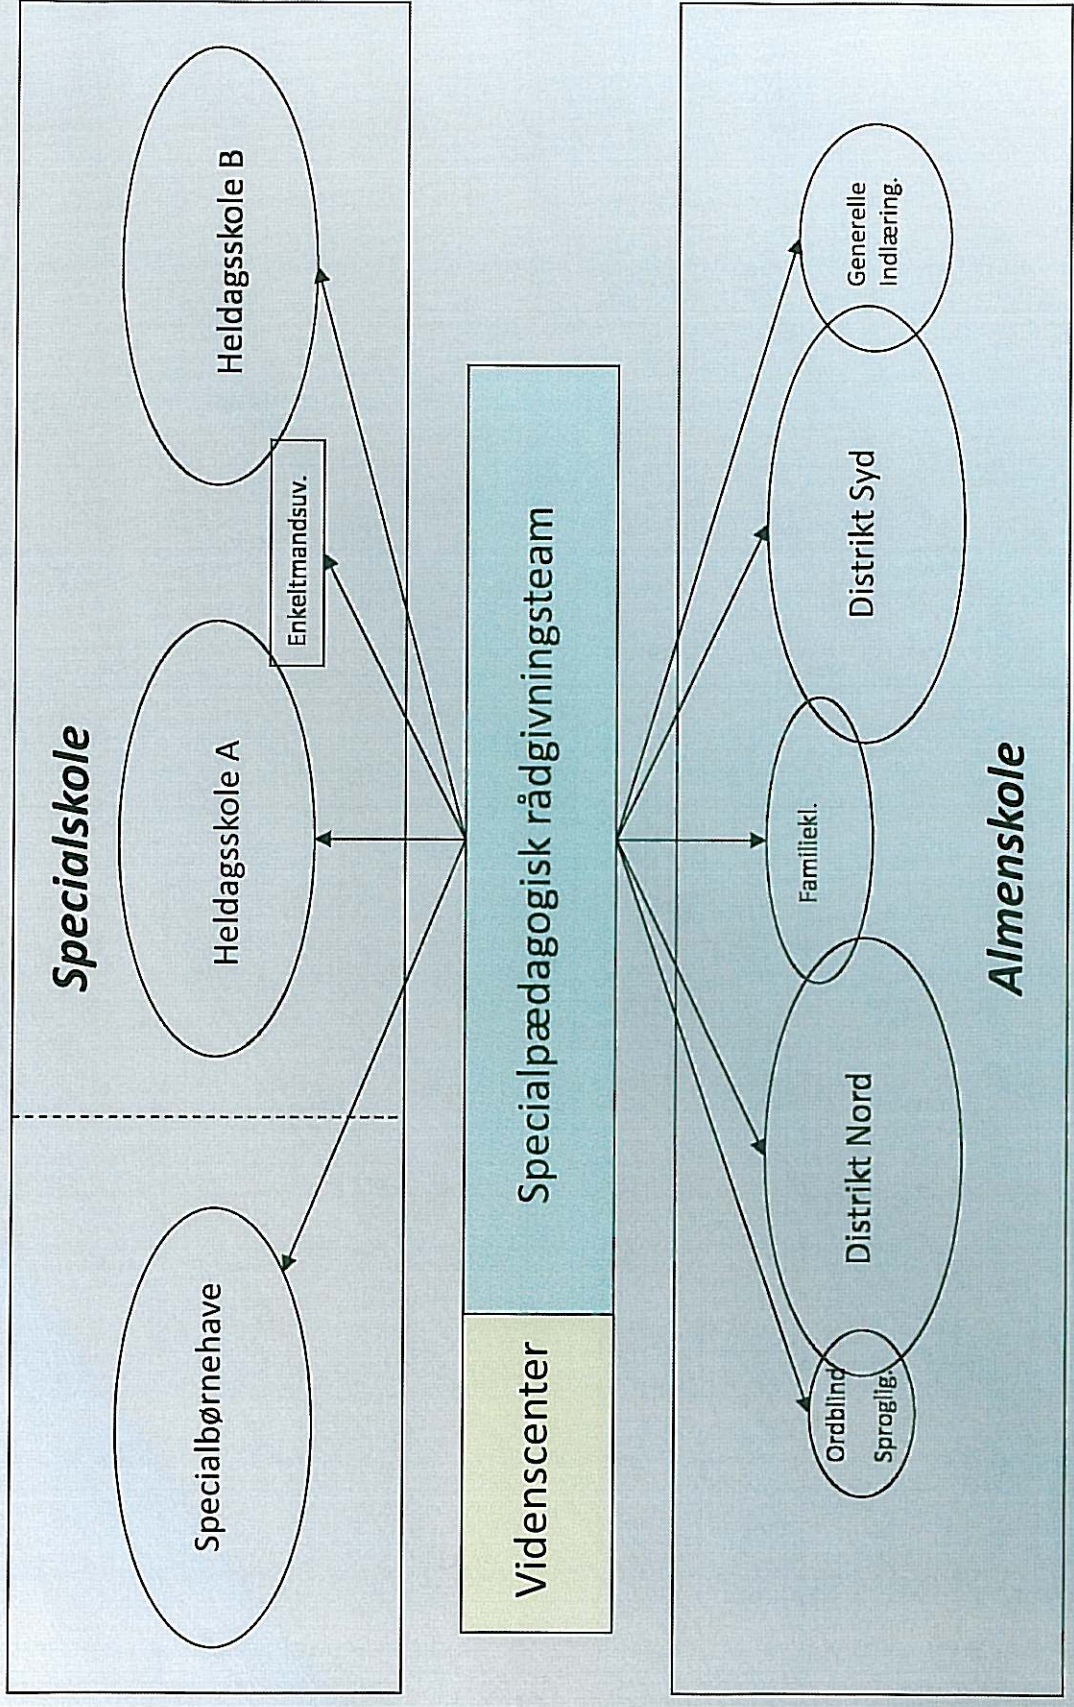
Specialskole

Heldagsskole B

Enkeltmandsuv.

Heldagsskole A

Specialbørnehave

Specialpædagogisk rådgivningsteam

Videnscenter

Generelle Indlæring.

Distrikt Syd

Familiekl.

Distrikt Nord

Ordblind

Sproglig

Almenskole